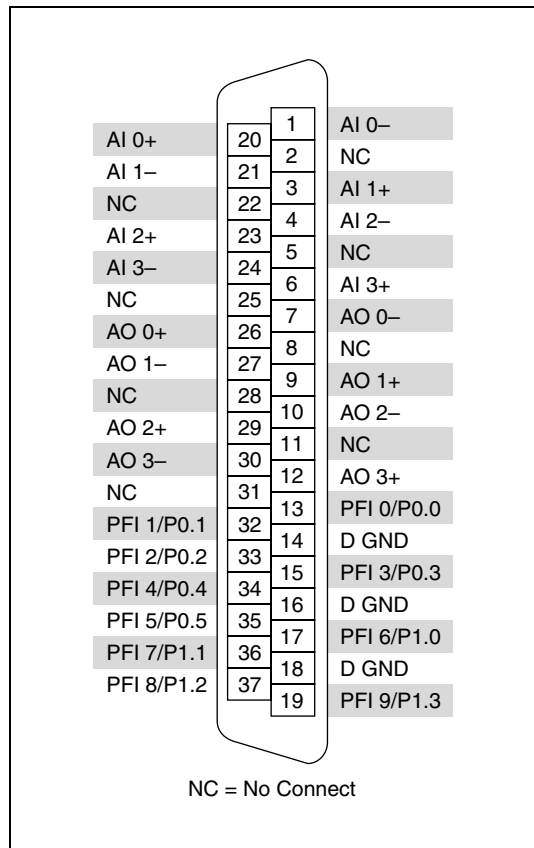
AI 0+ 20
AI 1– 21
NC 22
AI 2+ 23
AI 3– 24
NC 25
AO 0+ 26
AO 1– 27
NC 28
AO 2+ 29
AO 3– 30
NC 31
PFI 1/P0.1 32
PFI 2/P0.2 33
PFI 4/P0.4 34
PFI 5/P0.5 35
PFI 7/P1.1 36
PFI 8/P1.2 37

1 AI 0–
2 NC
3 AI 1+
4 AI 2–
5 NC
6 AI 3+
7 AO 0–
8 NC
9 AO 1+
10 AO 2–
11 NC
12 AO 3+
13 PFI 0/P0.0
14 D GND
15 PFI 3/P0.3
16 D GND
17 PFI 6/P1.0
18 D GND
19 PFI 9/P1.3

NC = No Connect